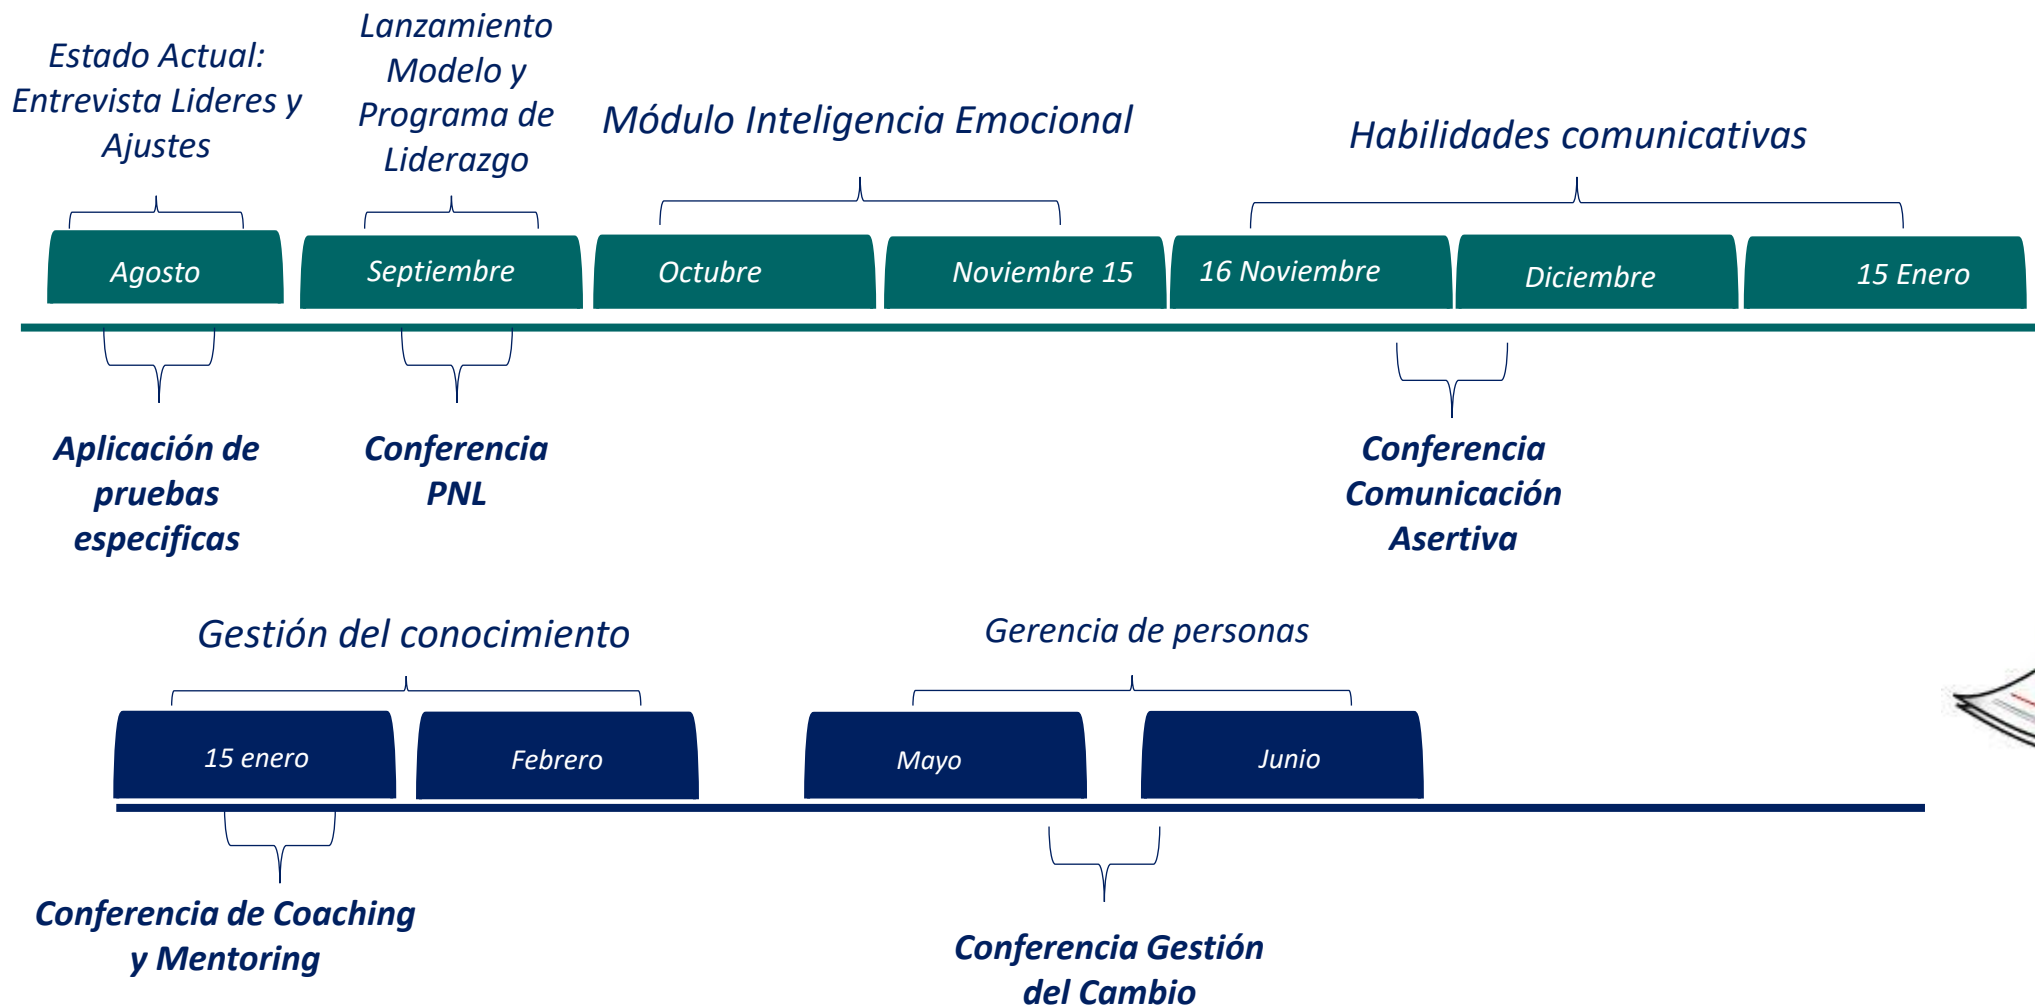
Estado Actual: Entrevista Lideres y Ajustes

Lanzamiento Modelo y Programa de Liderazgo

Módulo Inteligencia Emocional

Habilidades comunicativas

Agosto

Septiembre

Octubre

Noviembre 15

16 Noviembre

Diciembre

15 Enero

Aplicación de pruebas especificas

Conferencia PNL

Conferencia Comunicación Asertiva

Gestión del conocimiento

Gerencia de personas

15 enero

Febrero

Mayo

Junio

Conferencia de Coaching y Mentoring

Conferencia Gestión del Cambio